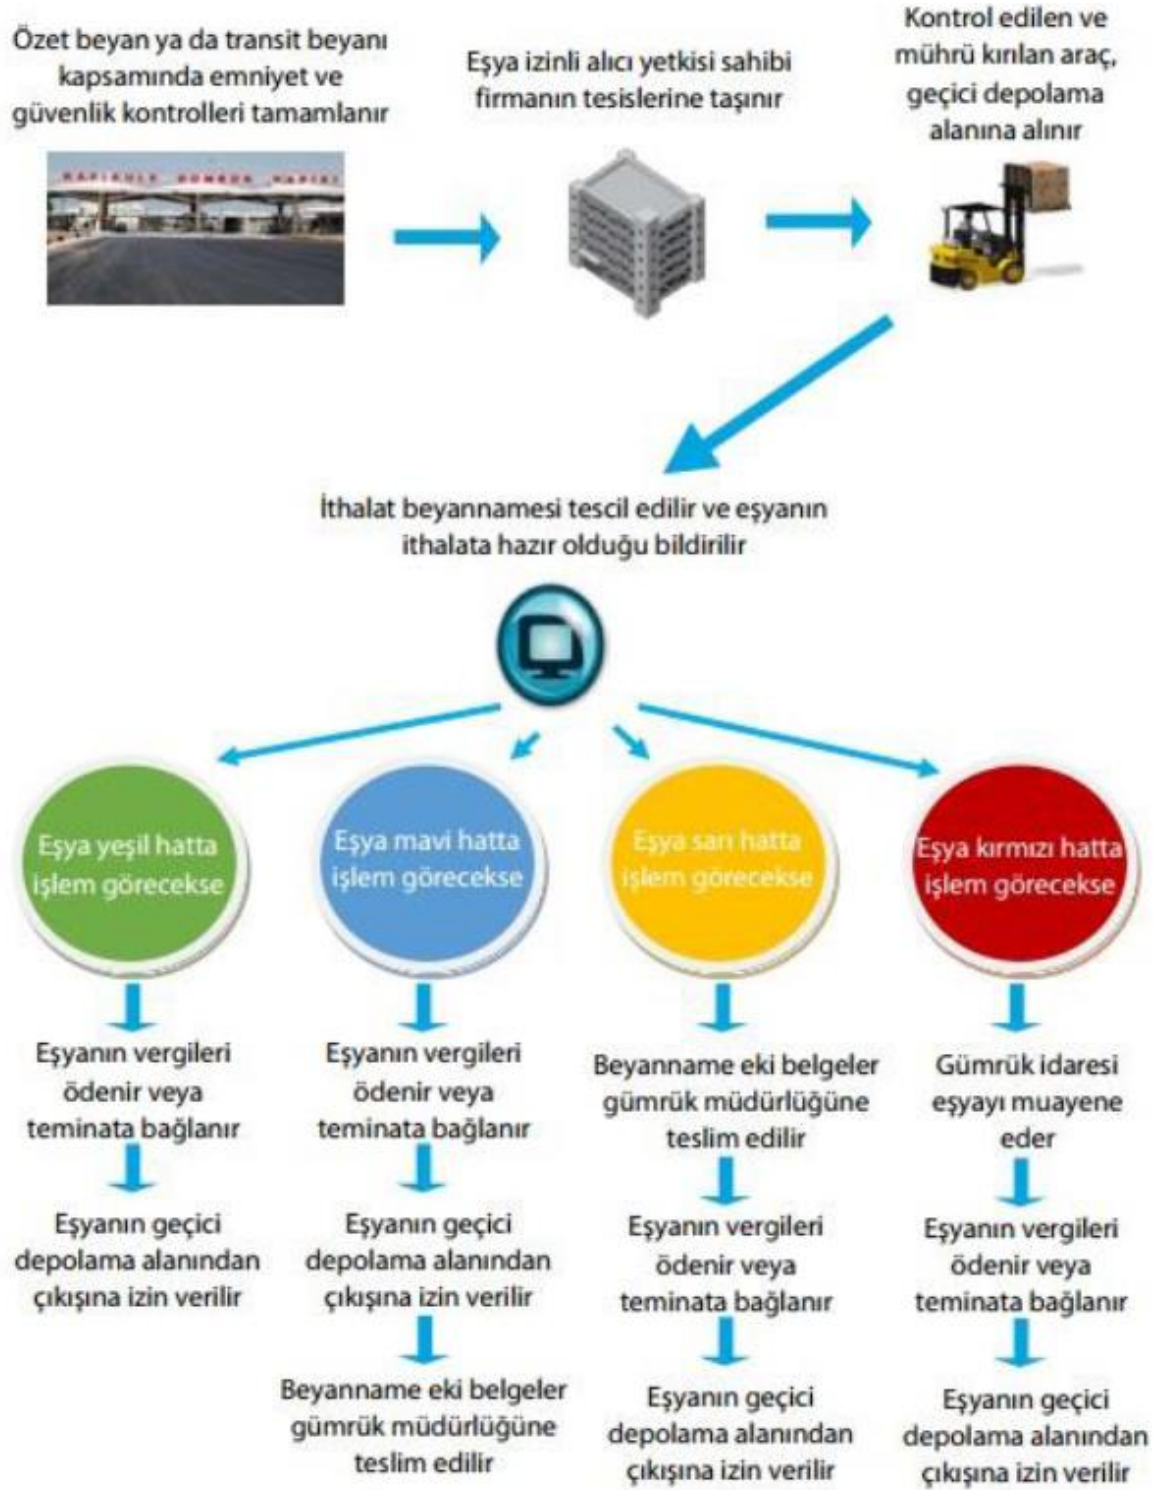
Özet beyan ya da transit beyanı kapsamında emniyet ve güvenlik kontrolleri tamamlanır

KAPIKULE GÜMRÜK KAPISI

Eşya izinli alıcı yetkisi sahibi firmanın tesislerine taşınır

Kontrol edilen ve mührü kırılan araç, geçici depolama alanına alınır

İthalat beyannamesi tescil edilir ve eşyanın ithalata hazır olduğu bildirilir

Eşya yeşil hatta işlem görecekse

Eşyanın vergileri ödenir veya teminata bağlanır

Eşyanın geçici depolama alanından çıkışına izin verilir

Eşya mavi hatta işlem görecekse

Eşyanın vergileri ödenir veya teminata bağlanır

Eşyanın geçici depolama alanından çıkışına izin verilir

Beyanname eki belgeler gümrük müdürlüğüne teslim edilir

Eşya sarı hatta işlem görecekse

Beyanname eki belgeler gümrük müdürlüğüne teslim edilir

Eşyanın vergileri ödenir veya teminata bağlanır

Eşyanın geçici depolama alanından çıkışına izin verilir

Eşya kırmızı hatta işlem görecekse

Gümrük idaresi eşyayı muayene eder

Eşyanın vergileri ödenir veya teminata bağlanır

Eşyanın geçici depolama alanından çıkışına izin verilir